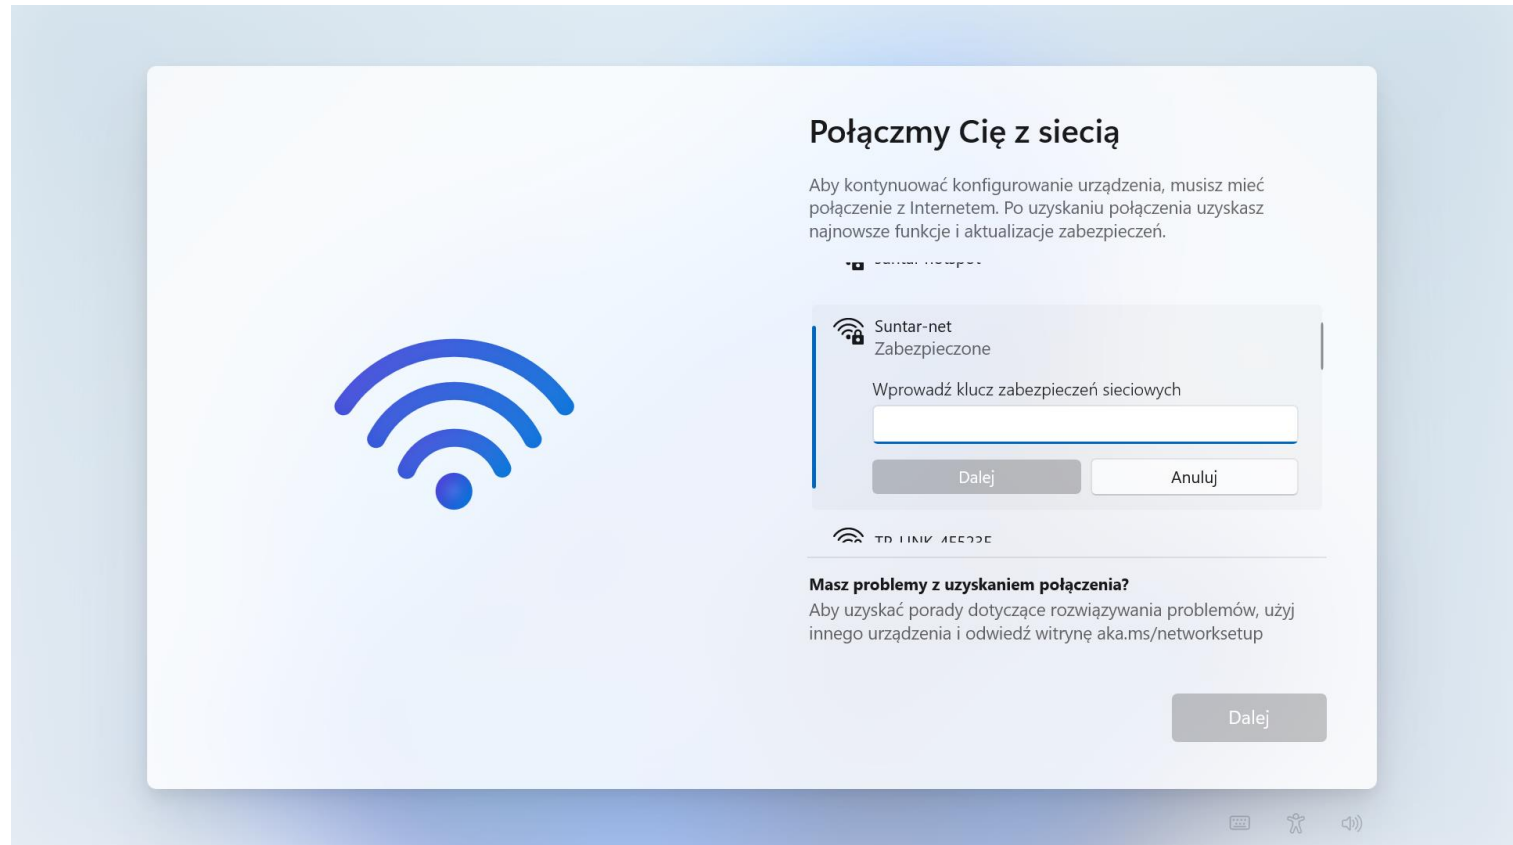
Połączmy Cię z siecią

Aby kontynuować konfigurowanie urządzenia, musisz mieć połączenie z Internetem. Po uzyskaniu połączenia uzyskasz najnowsze funkcje i aktualizacje zabezpieczeń.

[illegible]

Suntar-net
Zabezpieczone

Wprowadź klucz zabezpieczeń sieciowych

Dalej
Anuluj

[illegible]

Masz problemy z uzyskaniem połączenia?
Aby uzyskać porady dotyczące rozwiązywania problemów, użyj innego urządzenia i odwiedź witrynę aka.ms/networksetup

Dalej